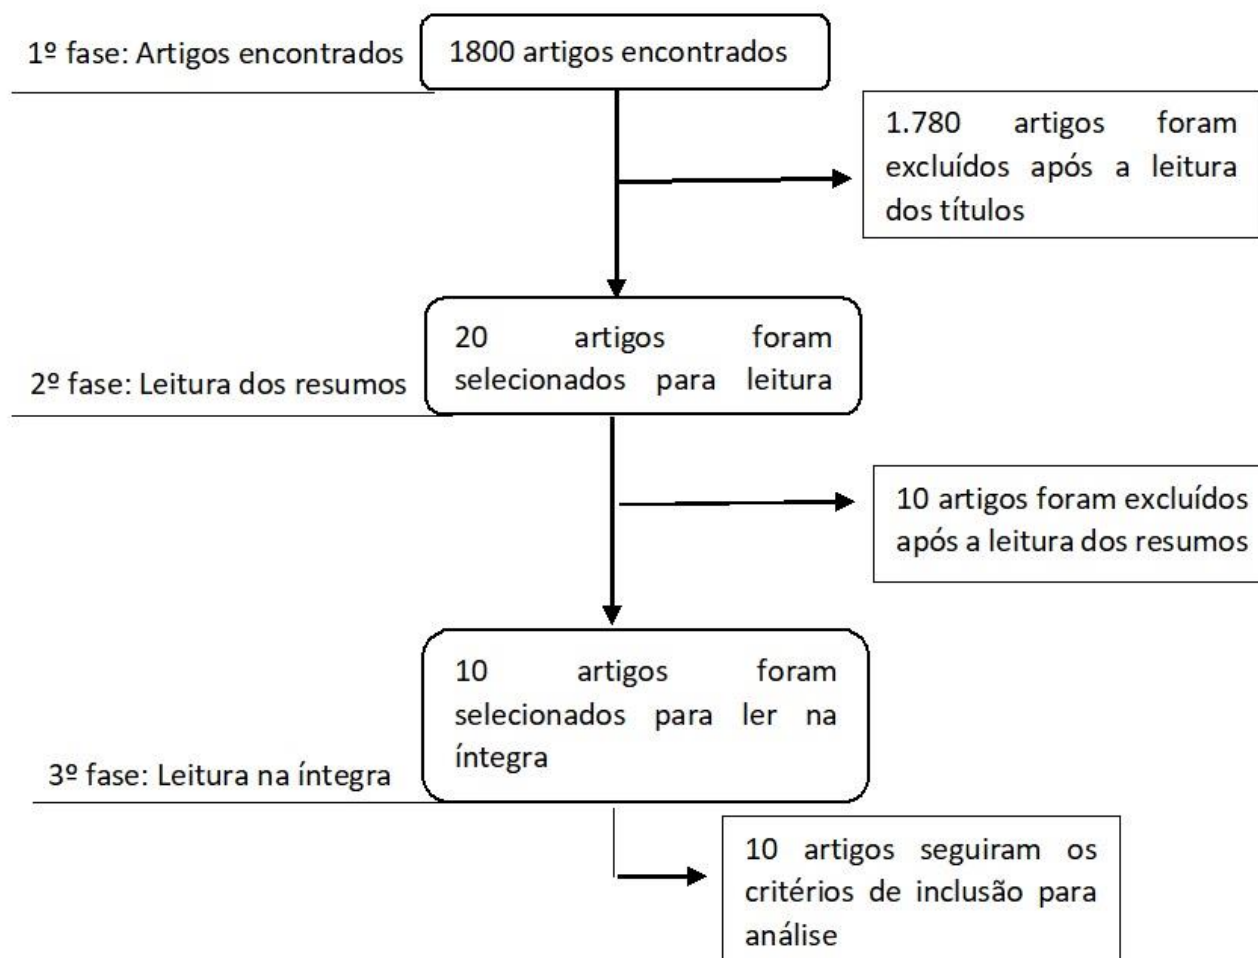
1º fase: Artigos encontrados

1800 artigos encontrados

1.780 artigos foram excluídos após a leitura dos títulos

2º fase: Leitura dos resumos

20 artigos foram selecionados para leitura

10 artigos foram excluídos após a leitura dos resumos

3º fase: Leitura na íntegra

10 artigos foram selecionados para ler na íntegra

10 artigos seguiram os critérios de inclusão para análise